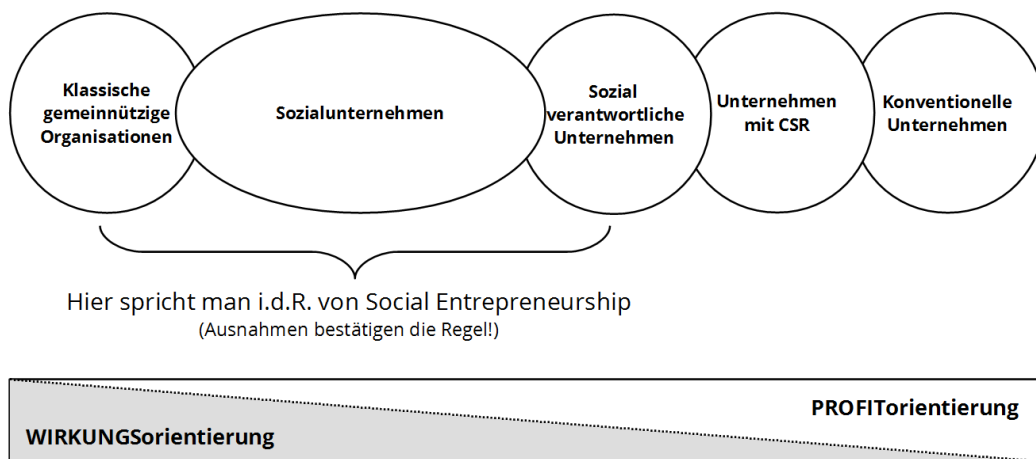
Klassische gemeinnützige Organisationen

Sozialunternehmen

Sozial verantwortliche Unternehmen

Unternehmen mit CSR

Konventionelle Unternehmen

Hier spricht man i.d.R. von Social Entrepreneurship
(Ausnahmen bestätigen die Regel!)

PROFITorientierung

WIRKUNGSorientierung